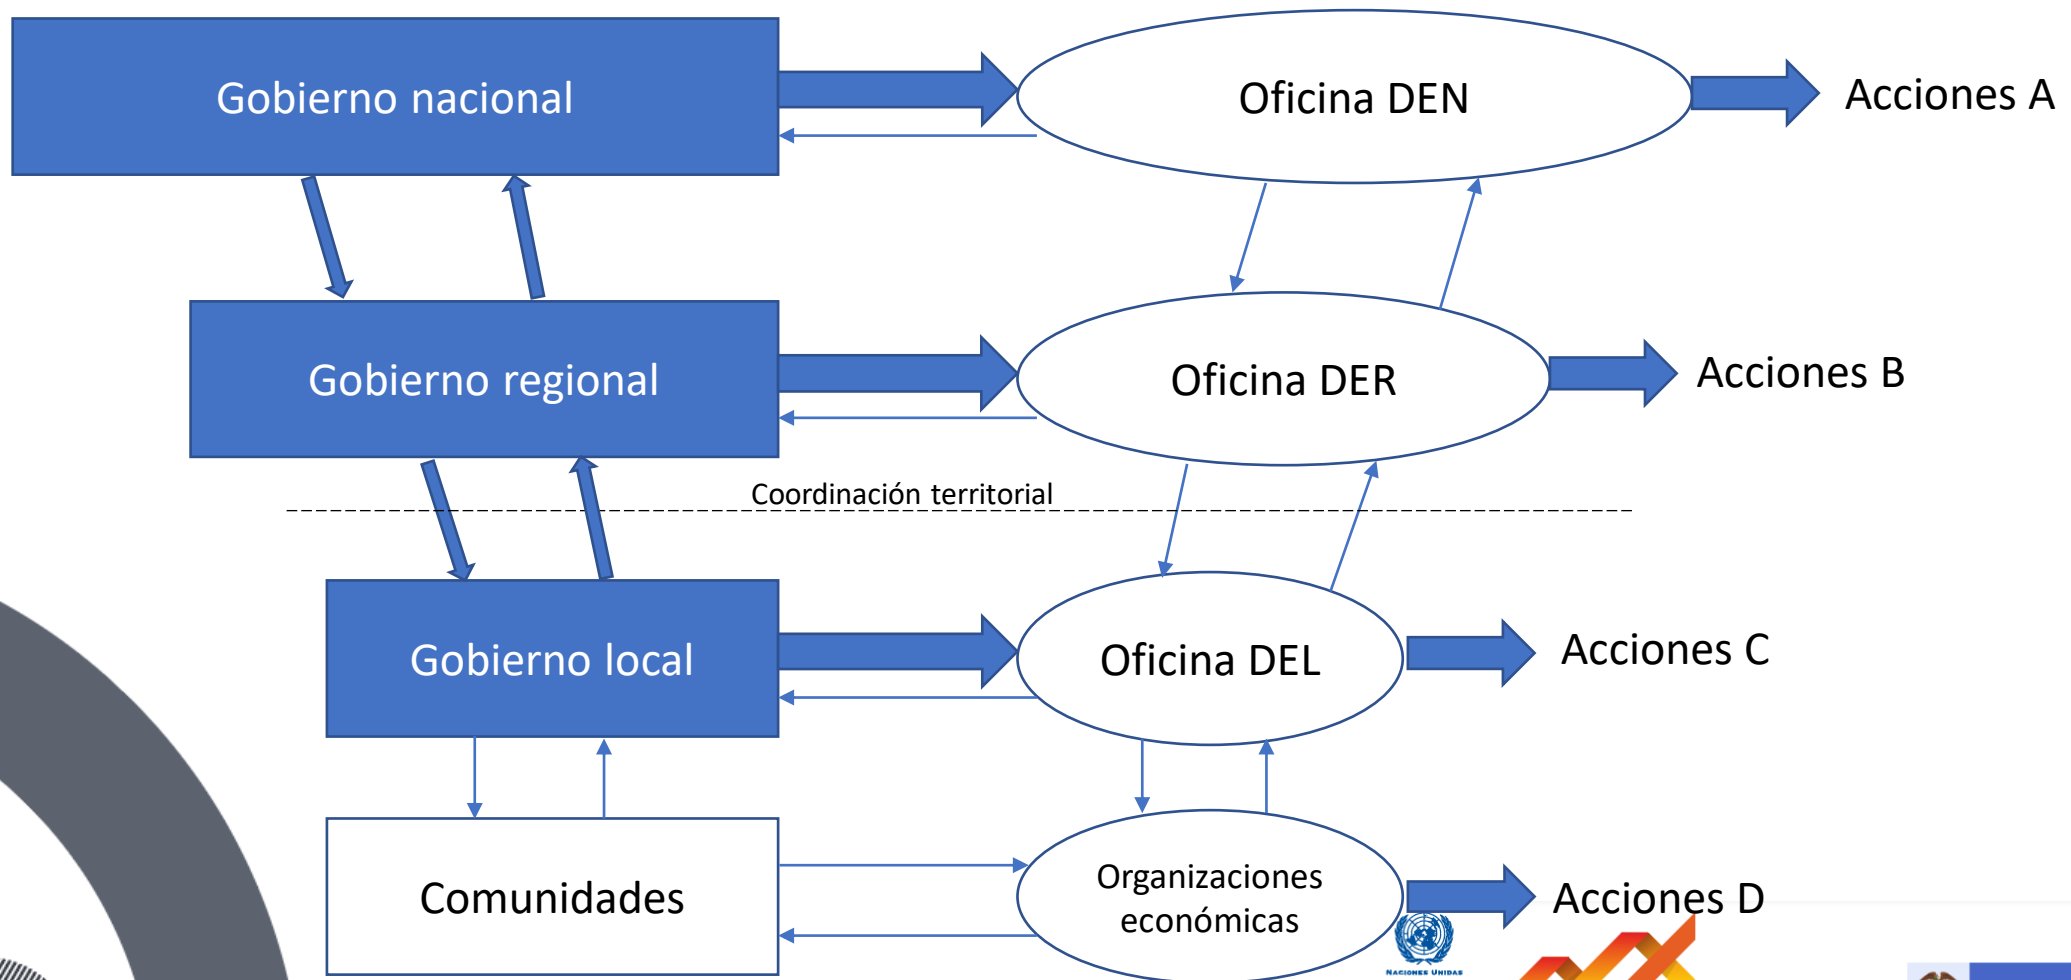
Gobierno nacional

Oficina DEN

Acciones A

Gobierno regional

Oficina DER

Acciones B

Coordinación territorial

Gobierno local

Oficina DEL

Acciones C

Comunidades

Organizaciones económicas

Acciones D

NACIONES UNIDAS